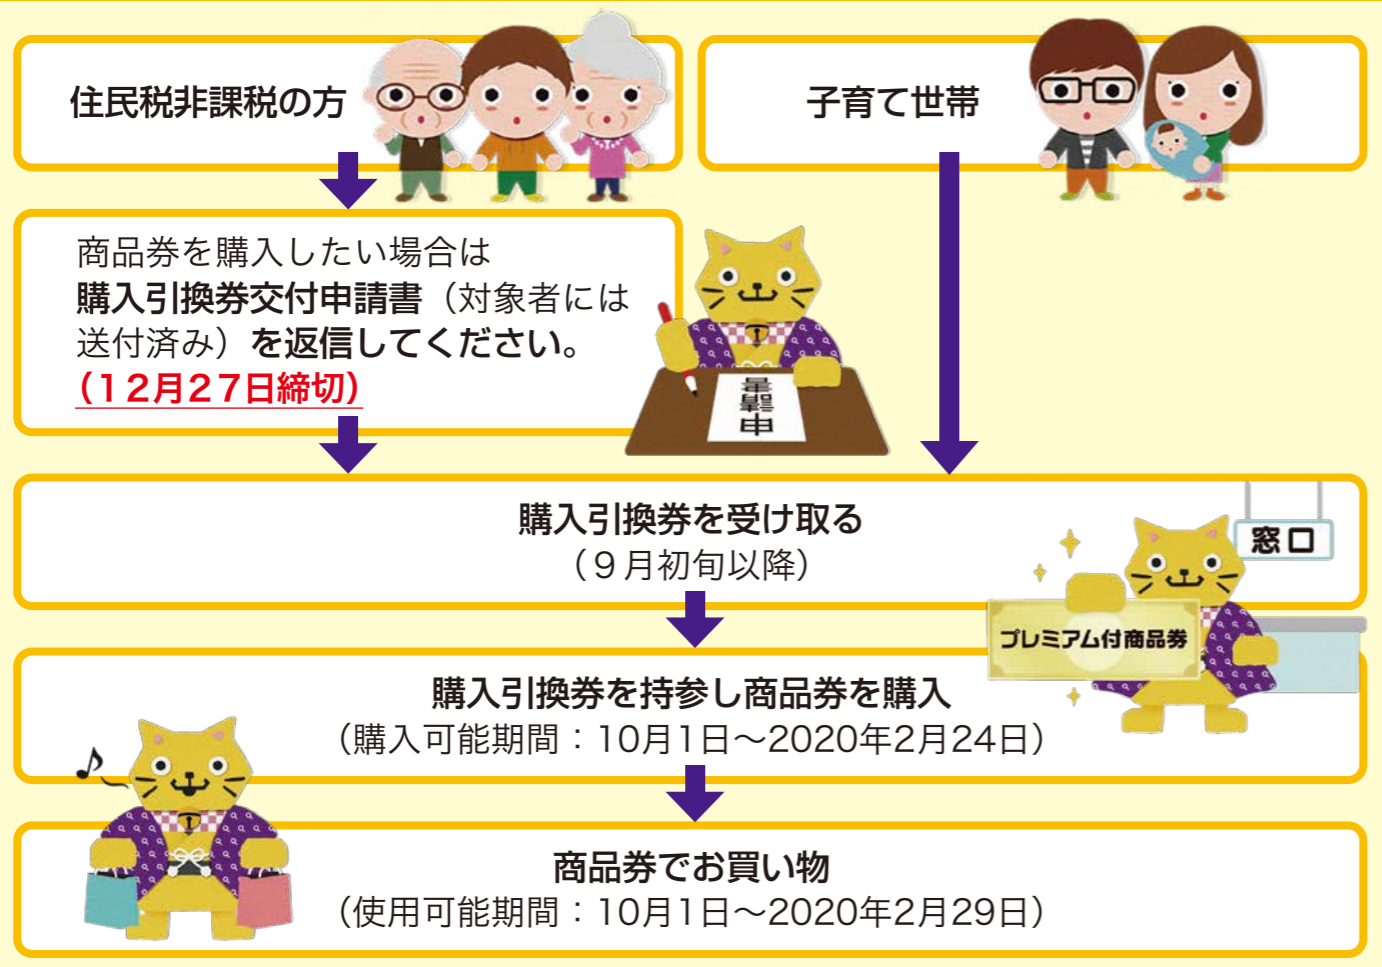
住民税非課税の方

子育て世帯

商品券を購入したい場合は**購入引換券交付申請書**（対象者には送付済み）**を返信してください。**
（12月27日締切）

申請書

購入引換券を受け取る
（9月初旬以降）

窓口

プレミアム付商品券

購入引換券を持参し商品券を購入
（購入可能期間：10月1日～2020年2月24日）

商品券でお買い物
（使用可能期間：10月1日～2020年2月29日）